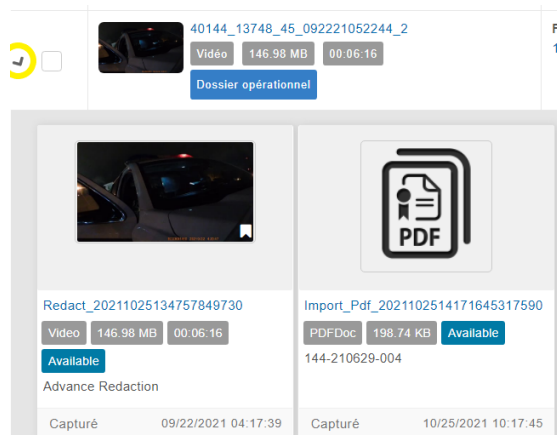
40144_13748_45_092221052244_2

Vidéo 146.98 MB 00:06:16

Dossier opérationnel

PDF

Redact_20211025134757849730

Video 146.98 MB 00:06:16

Available

Advance Redaction

Capturé 09/22/2021 04:17:39

Import_Pdf_20211025141716453175­90

PDFDoc 198.74 KB Available

144-210629-004

Capturé 10/25/2021 10:17:45